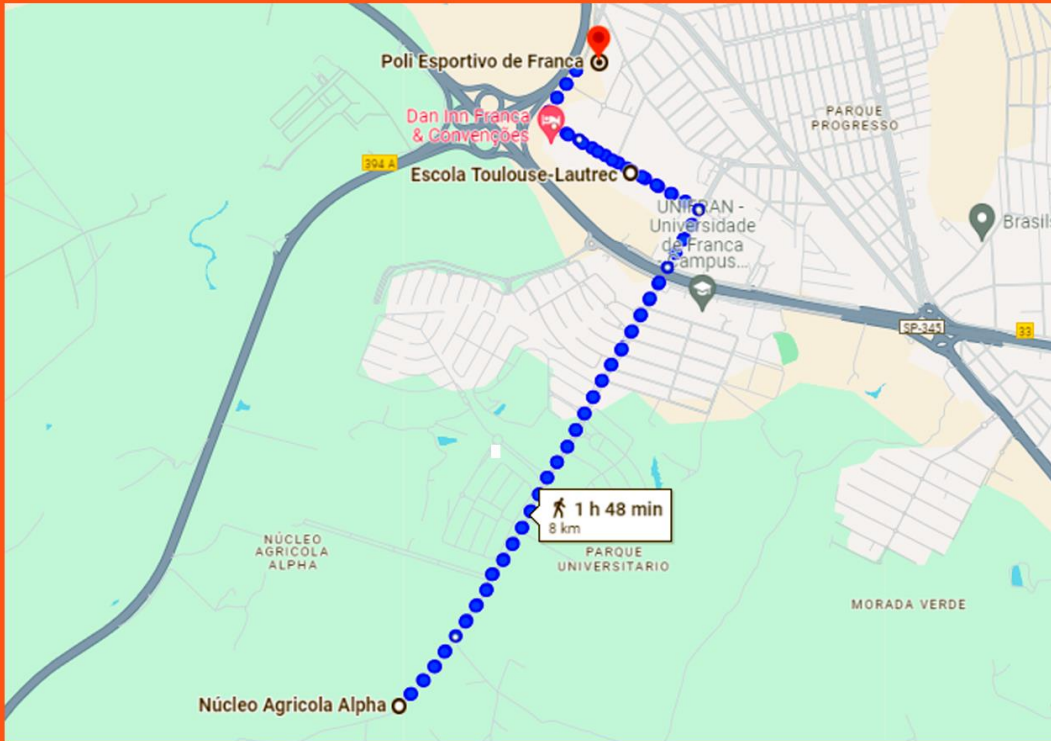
Poli Esportivo de Franca

Dan Inn Franca & Convenções

394 A

Escola Toulouse-Lautrec

PARQUE PROGRESSO

UNIFRAN - Universidade de Franca Campus...

Brasil

SP-345

33

1 h 48 min
8 km

NÚCLEO AGRICOLA ALPHA

PARQUE UNIVERSITARIO

MORADA VERDE

Núcleo Agricola Alpha